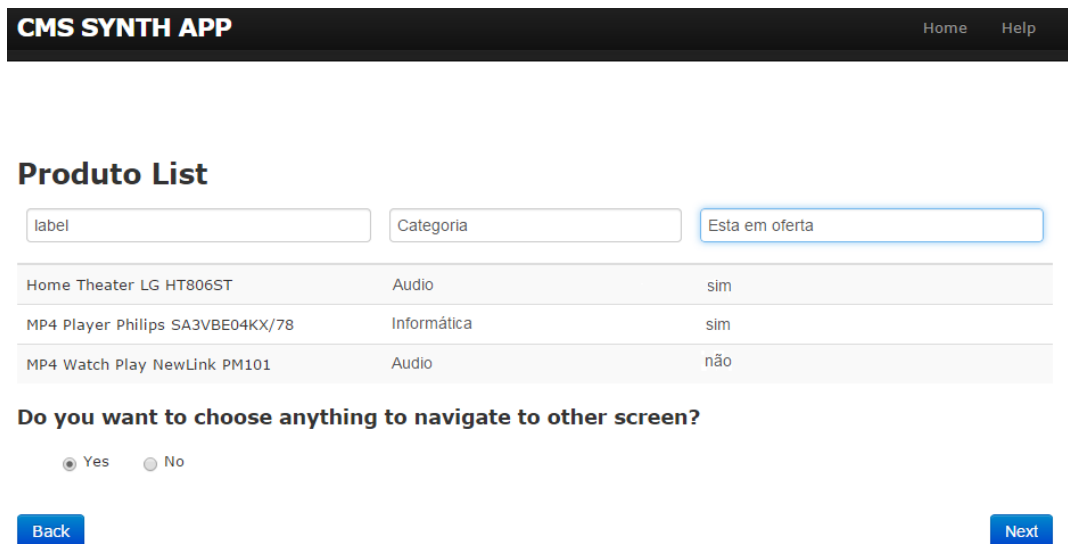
CMS SYNTH APP

Home Help

Produto List

label

Categoria

Esta em oferta

| | | |
|---|---|---|
| Home Theater LG HT806ST | Audio | sim |
| MP4 Player Philips SA3VBE04KX/78 | Informática | sim |
| MP4 Watch Play NewLink PM101 | Audio | não |

Do you want to choose anything to navigate to other screen?

Yes No

Back

Next